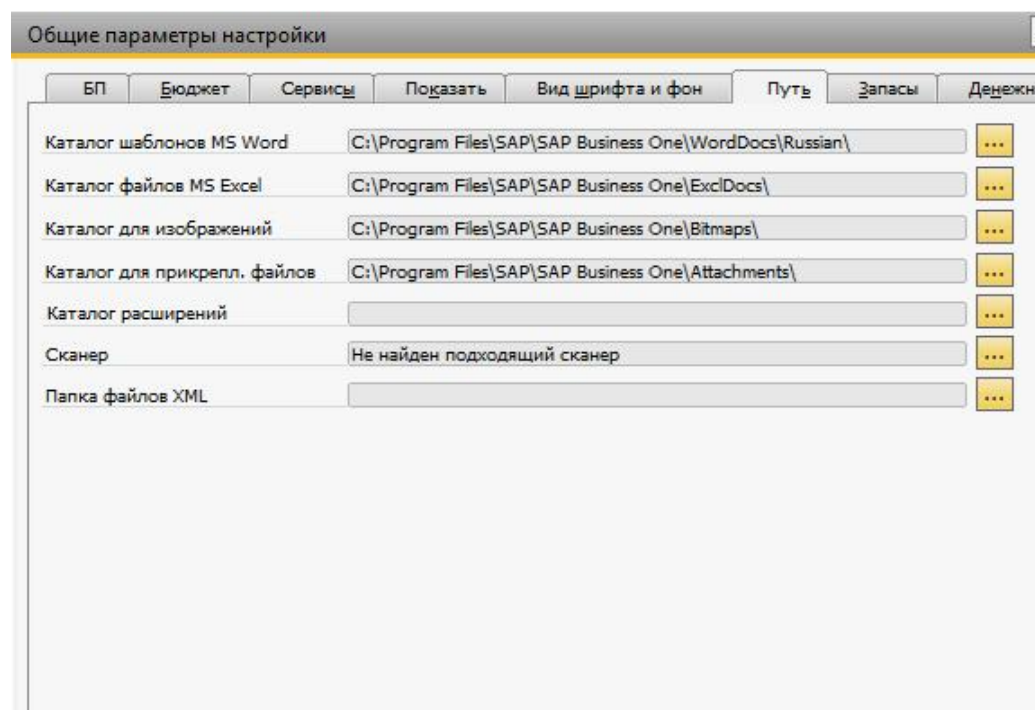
Общие параметры настройки

БП | Бюджет | Сервисы | Показать | Вид шрифта и фон | Путь | Запасы | Денежн

Каталог шаблонов MS Word C:\Program Files\SAP\SAP Business One\WordDocs\Russian\ ...

Каталог файлов MS Excel C:\Program Files\SAP\SAP Business One\ExclDocs\ ...

Каталог для изображений C:\Program Files\SAP\SAP Business One\Bitmaps\ ...

Каталог для прикрепл. файлов C:\Program Files\SAP\SAP Business One\Attachments\ ...

Каталог расширений ...

Сканер Не найден подходящий сканер ...

Папка файлов XML ...